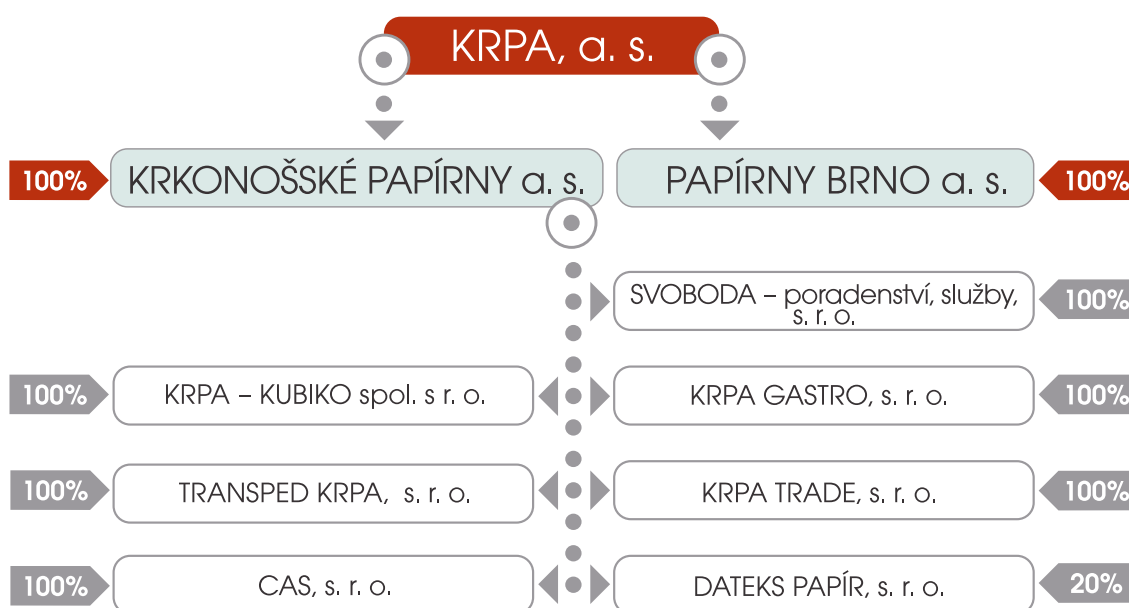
KRPA, a. s.

100% KRKONOŠSKÉ PAPÍRNY a. s.

PAPÍRNY BRNO a. s. 100%

SVOBODA – poradenství, služby, s. r. o. 100%

100% KRPA – KUBIKO spol. s r. o.

KRPA GASTRO, s. r. o. 100%

100% TRANSPED KRPA, s. r. o.

KRPA TRADE, s. r. o. 100%

100% CAS, s. r. o.

DATEKS PAPÍR, s. r. o. 20%